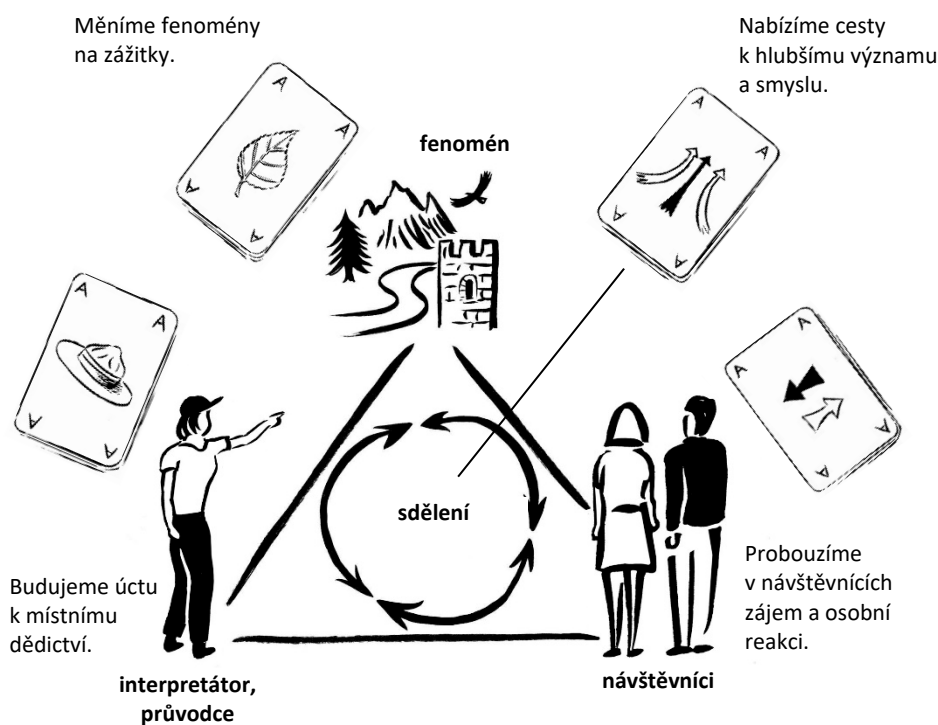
Měníme fenomény na zážitky.

Nabízíme cesty k hlubšímu významu a smyslu.

fenomén

A

A

A

A

sdělení

Budujeme úctu k místnímu dědictví.

Probouzíme v návštěvnících zájem a osobní reakci.

interpretátor, průvodce

návštěvníci